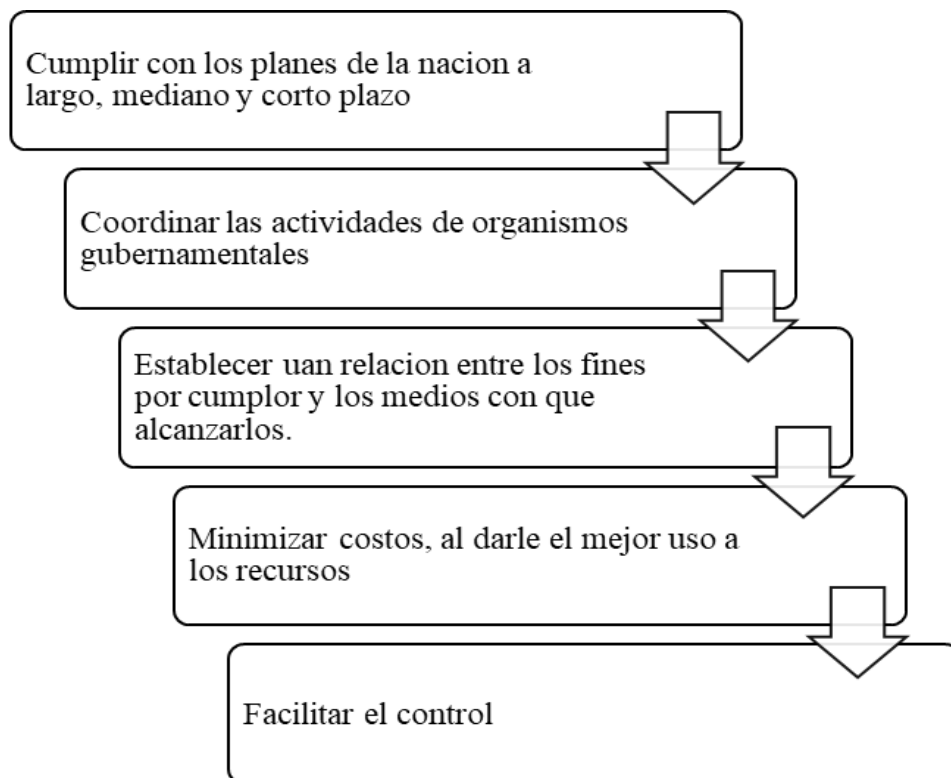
Cumplir con los planes de la nacion a largo, mediano y corto plazo

Coordinar las actividades de organismos gubernamentales

Establecer uan relacion entre los fines por cumplor y los medios con que alcanzarlos.

Minimizar costos, al darle el mejor uso a los recursos

Facilitar el control